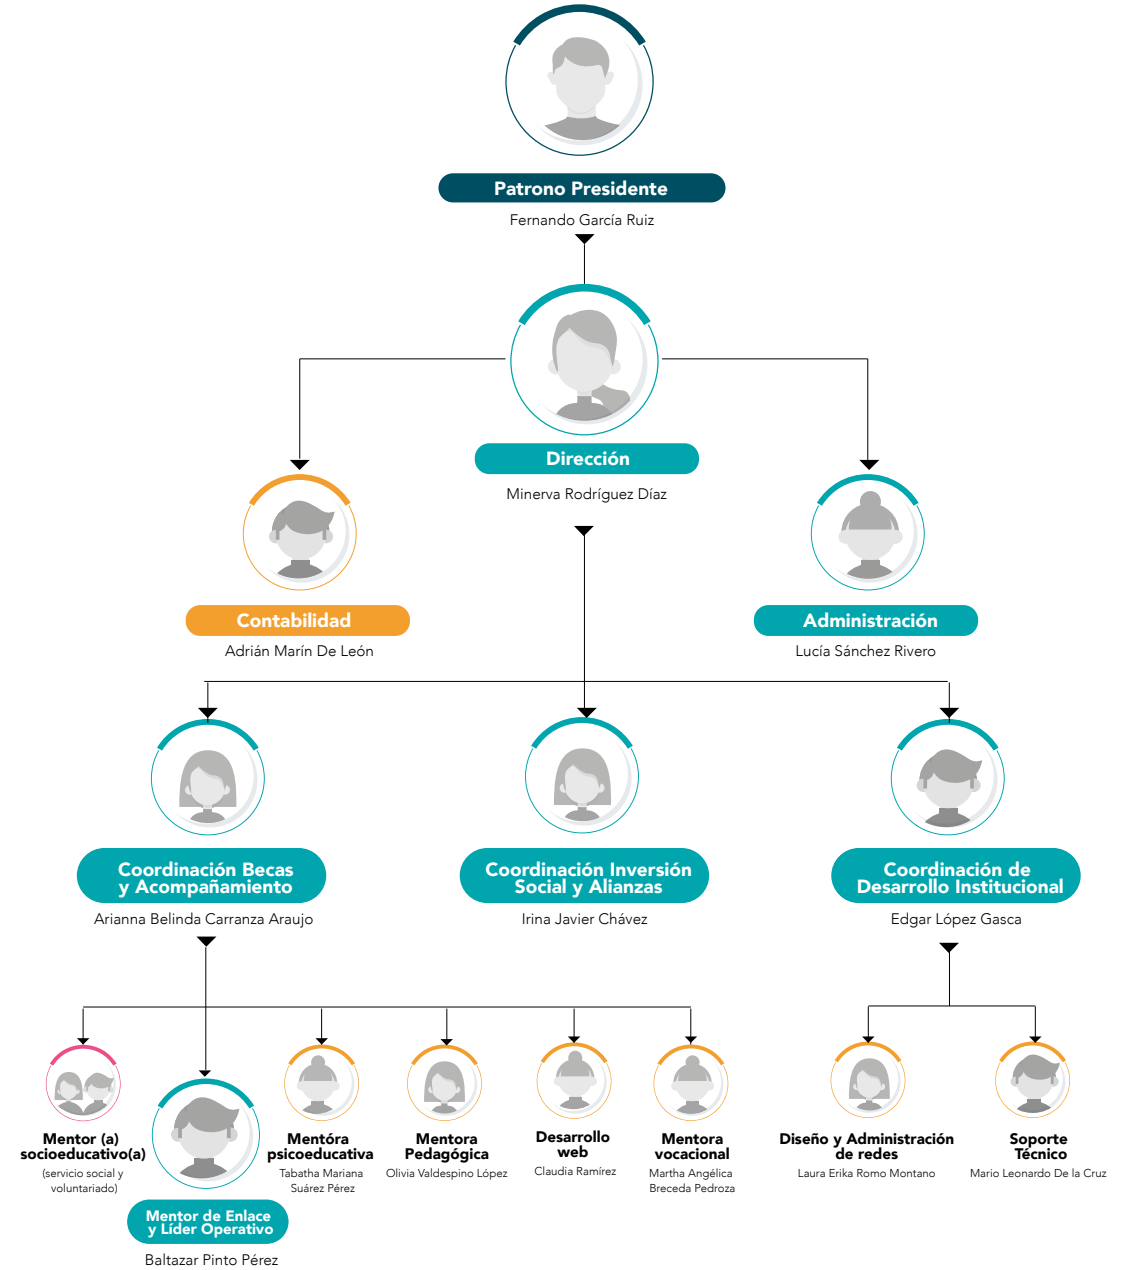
Patrono Presidente
Fernando García Ruiz

Dirección
Minerva Rodríguez Díaz

Contabilidad
Adrián Marín De León

Administración
Lucía Sánchez Rivero

Coordinación Becas y Acompañamiento
Arianna Belinda Carranza Araujo

Coordinación Inversión Social y Alianzas
Irina Javier Chávez

Coordinación de Desarrollo Institucional
Edgar López Gasca

Mentor (a) socioeducativo(a)
(servicio social y voluntariado)

Mentor de Enlace y Líder Operativo
Baltazar Pinto Pérez

Mentóra psicoeducativa
Tabatha Mariana Suárez Pérez

Mentora Pedagógica
Olivia Valdespino López

Desarrollo web
Claudia Ramírez

Mentora vocacional
Martha Angélica Breceda Pedroza

Diseño y Administración de redes
Laura Erika Romo Montano

Soporte Técnico
Mario Leonardo De la Cruz